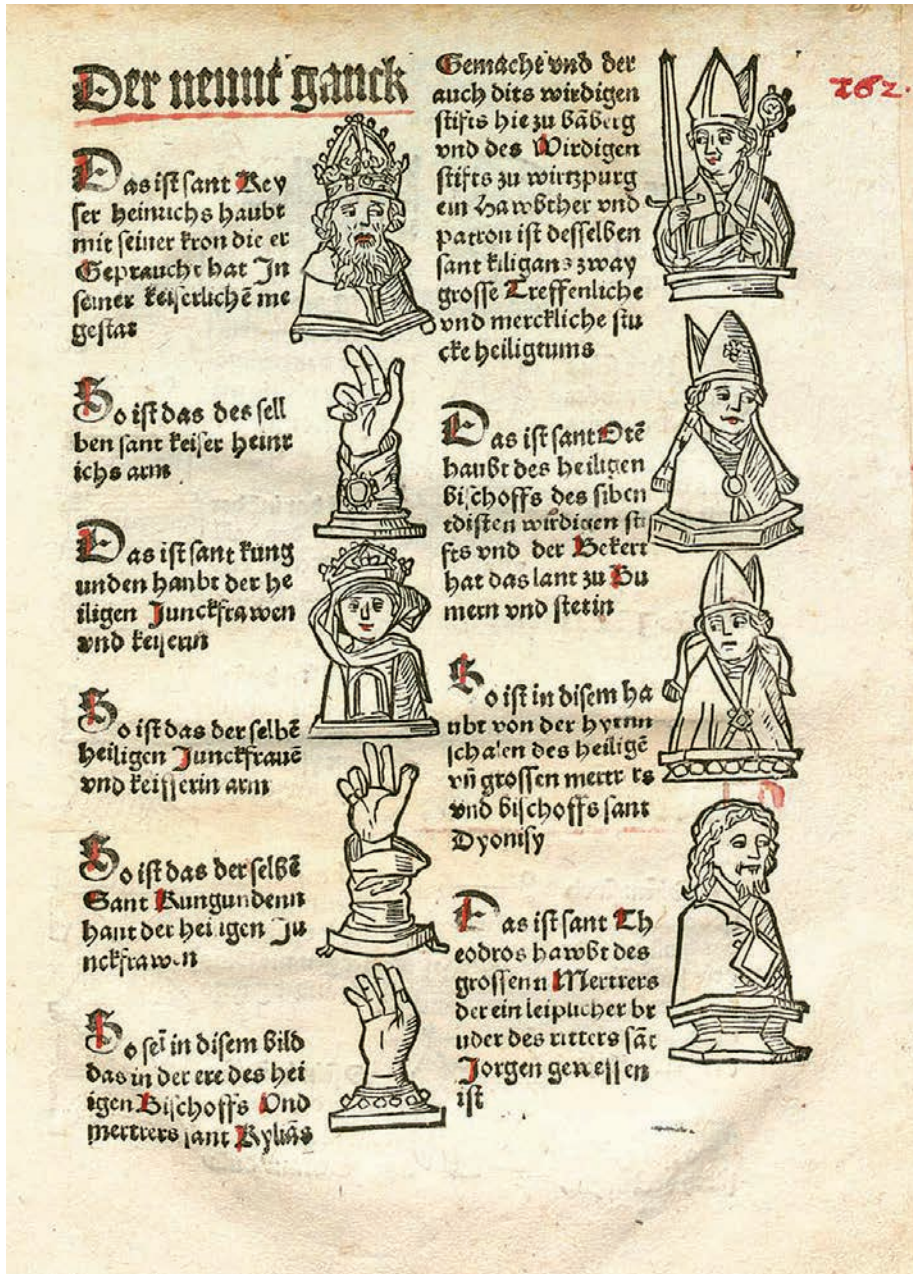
Der neunt ganck

Das ist sant Keyser heinrichs haubt mit seiner kron die er Gepraucht hat In seiner keiserlichē megestat

So ist das des sellben sant keiser heinrichs arm

Das ist sant kungunden haubt der heiligen Junckfrawen vnd keiserin

So ist das der selbē heiligen Junckfrauē vnd keisserin arm

So ist das der selbē Sant Kungundenn hant der heiligen Junckfrawen

So sei in disem bild das in der ere des heiigen Bischoffs Vnd mertrers sant Kylians

Gemacht vnd der auch dits wirdigen stifts hie zu bābergk vnd des Wirdigen stifts zu wirtzpurg ein hawbther vnd patron ist desselben sant kilians zway grosse Treffenliche vnd merckliche stucke heiligtums

Das ist sant Ottē haubt des heiligen bischoffs des sibendisten wirdigen stifts vnd der Bekert hat das lant zu Bumern vnd stetin

So ist in disem haubt von der hyrnschalen des heiligē vñ grossen mertrers vnd bischoffs sant Dyonisy

Das ist sant Theodros hawbt des grossenn Mertrers der ein leiplicher bruder des ritters sāt Jorgen gewesen ist

262.